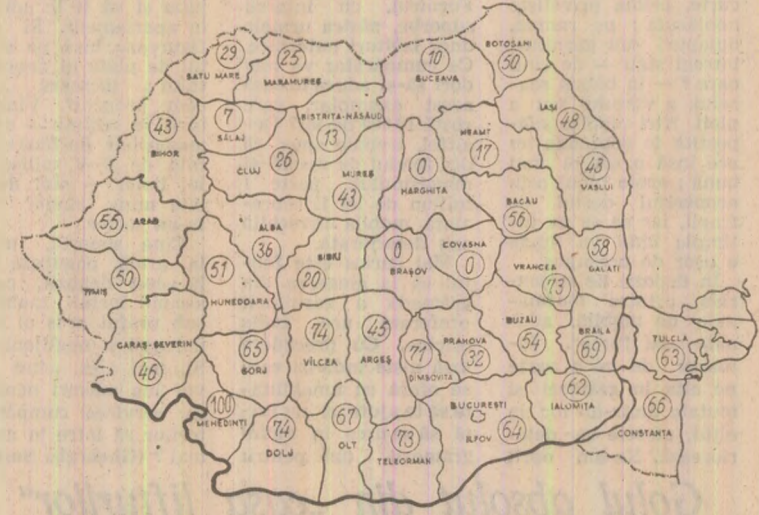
29 SATU MARE
25 MARAMUREȘ
10 SUCEAVA
BOTOȘANI 50
43 BIHOR
7 SĂLAJ
BISTRIȚA-NĂSĂUD 13
NEAMȚ 17
IAȘI 48
CLUJ 26
MUREȘ 43
0 HARGHITA
43 VASLUI
BACĂU 56
55 ARAD
ALBA 36
SIBIU 20
0 BRAȘOV
COVASNA 0
58 GALAȚI
VRANCEA 73
50 TIMIȘ
51 HUNEDOARA
CARAȘ-SEVERIN 46
65 GORJ
74 VÎLCEA
45 ARGEȘ
77 DÎMBOVIȚA
PRAHOVA 32
BUZĂU 54
BRĂILA 69
TULCEA 63
100 MEHEDINȚI
74 DOLJ
67 OLT
73 TELEORMAN
BUCUREȘTI
ILFOV 64
62 IALOMIȚA
66 CONSTANȚA